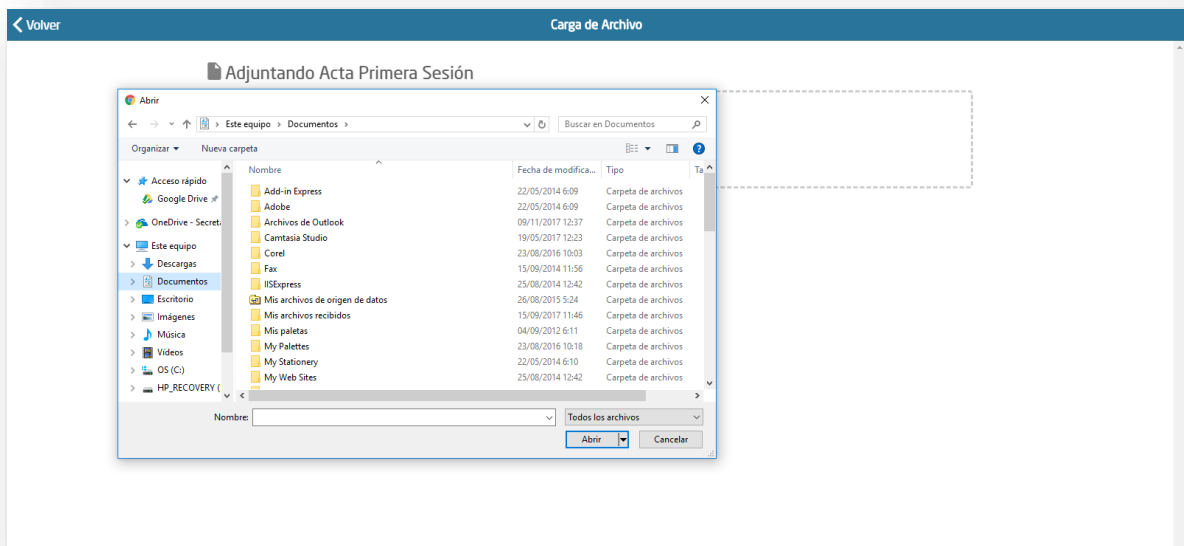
< Volver

Carga de Archivo

Adjuntando Acta Primera Sesión

Abrir

Este equipo > Documentos >

Buscar en Documentos

Organizar ▾ Nueva carpeta

Acceso rápido
Google Drive
OneDrive - Secret
Este equipo
Descargas
Documentos
Escritorio
Imágenes
Música
Vídeos
OS (C:)
HP_RECOVERY (

| Nombre | Fecha de modifica... | Tipo | Ta |
|---|---|---|---|
| Add-in Express | 22/05/2014 6:09 | Carpeta de archivos | |
| Adobe | 22/05/2014 6:09 | Carpeta de archivos | |
| Archivos de Outlook | 09/11/2017 12:37 | Carpeta de archivos | |
| Camtasia Studio | 19/05/2017 12:23 | Carpeta de archivos | |
| Corel | 23/08/2016 10:03 | Carpeta de archivos | |
| Fax | 15/09/2014 11:56 | Carpeta de archivos | |
| IISExpress | 25/08/2014 12:42 | Carpeta de archivos | |
| Mis archivos de origen de datos | 26/08/2015 5:24 | Carpeta de archivos | |
| Mis archivos recibidos | 15/09/2017 11:46 | Carpeta de archivos | |
| Mis paletas | 04/09/2012 6:11 | Carpeta de archivos | |
| My Palettes | 23/08/2016 10:18 | Carpeta de archivos | |
| My Stationery | 22/05/2014 6:10 | Carpeta de archivos | |
| My Web Sites | 25/08/2014 12:42 | Carpeta de archivos | |

Nombre:

Todos los archivos

Abrir

Cancelar